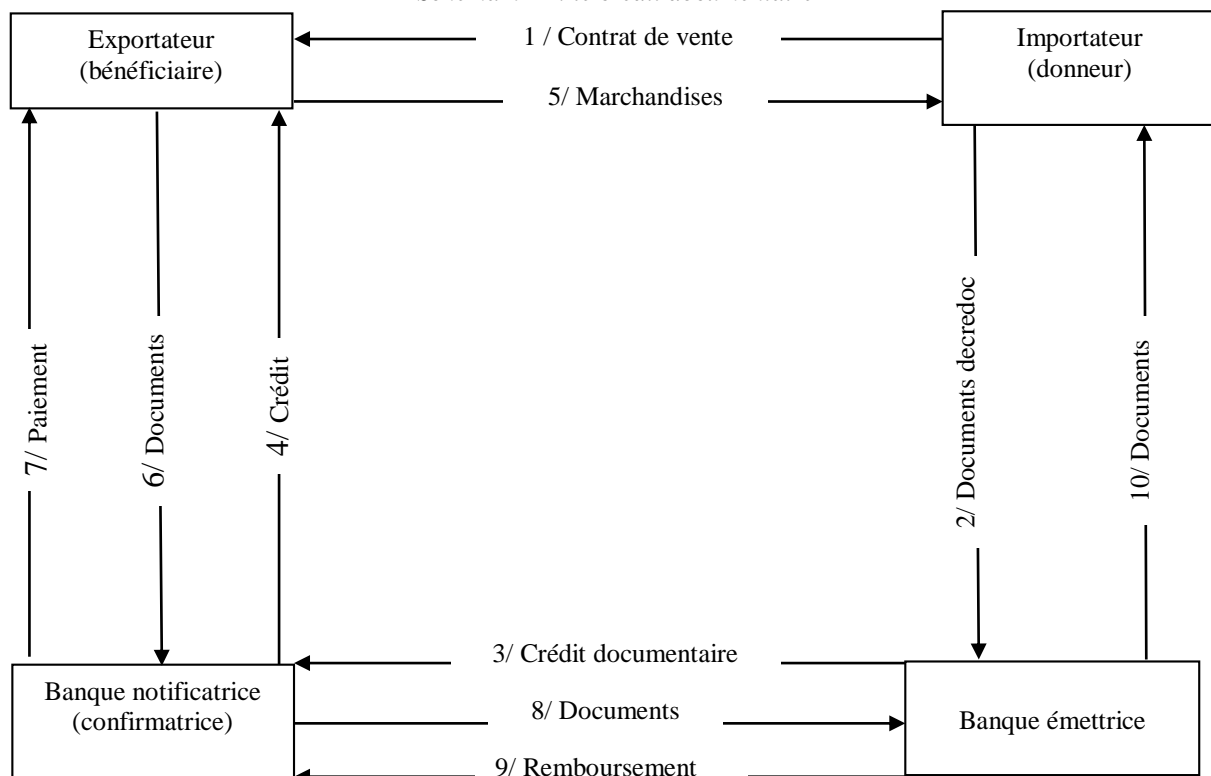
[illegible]

Exportateur (bénéficiaire)

1 / Contrat de vente

Importateur (donneur)

5/ Marchandises

7/ Paiement

6/ Documents

4/ Crédit

2/ Documents decredoc

10/ Documents

3/ Crédit documentaire

Banque notificatrice (confirmatrice)

8/ Documents

Banque émettrice

9/ Remboursement